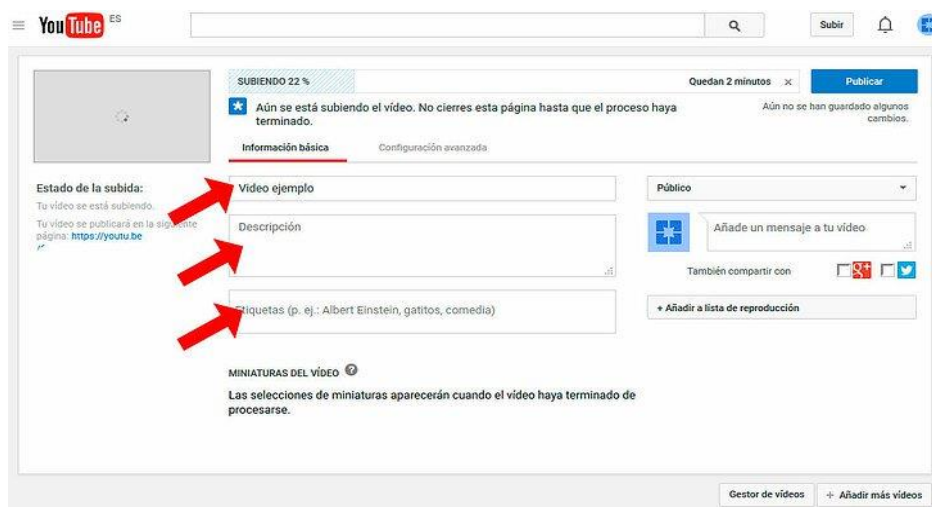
YouTube ES

Subir

SUBIENDO 22 %

Quedan 2 minutos ×

Publicar

Aún se está subiendo el vídeo. No cierres esta página hasta que el proceso haya terminado.

Aún no se han guardado algunos cambios.

Información básica

Configuración avanzada

Estado de la subida:

Tu vídeo se está subiendo.

Tu vídeo se publicará en la siguiente página: https://youtu.be

Video ejemplo

Descripción

Etiquetas (p. ej.: Albert Einstein, gatitos, comedia)

Público

Añade un mensaje a tu vídeo

También compartir con

+ Añadir a lista de reproducción

MINIATURAS DEL VÍDEO

Las selecciones de miniaturas aparecerán cuando el vídeo haya terminado de procesarse.

Gestor de vídeos

+ Añadir más vídeos